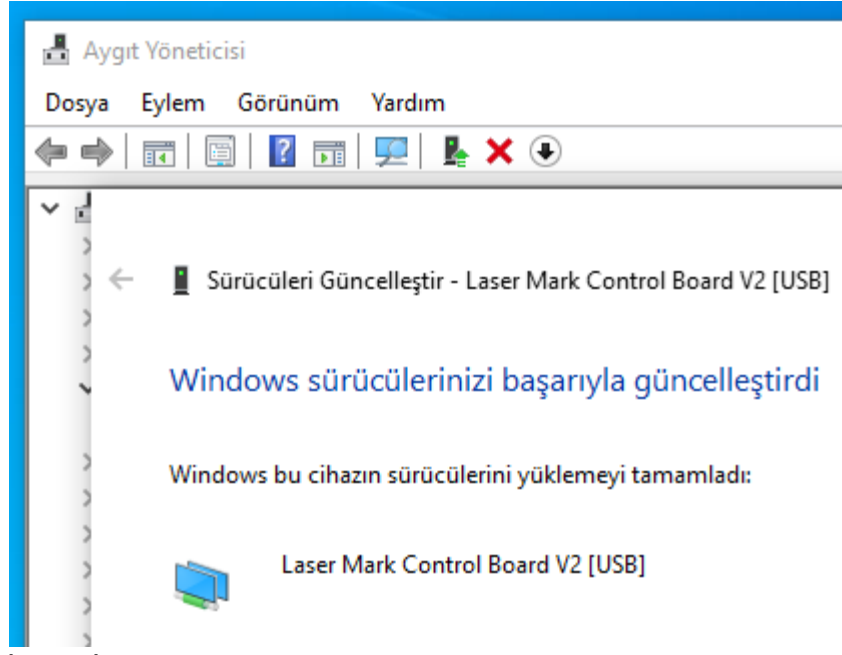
Aygıt Yöneticisi

Dosya Eylem Görünüm Yardım

Sürücüleri Güncelleştir - Laser Mark Control Board V2 [USB]

Windows sürücülerinizi başarıyla güncelleştirdi

Windows bu cihazın sürücülerini yüklemeyi tamamladı:

Laser Mark Control Board V2 [USB]